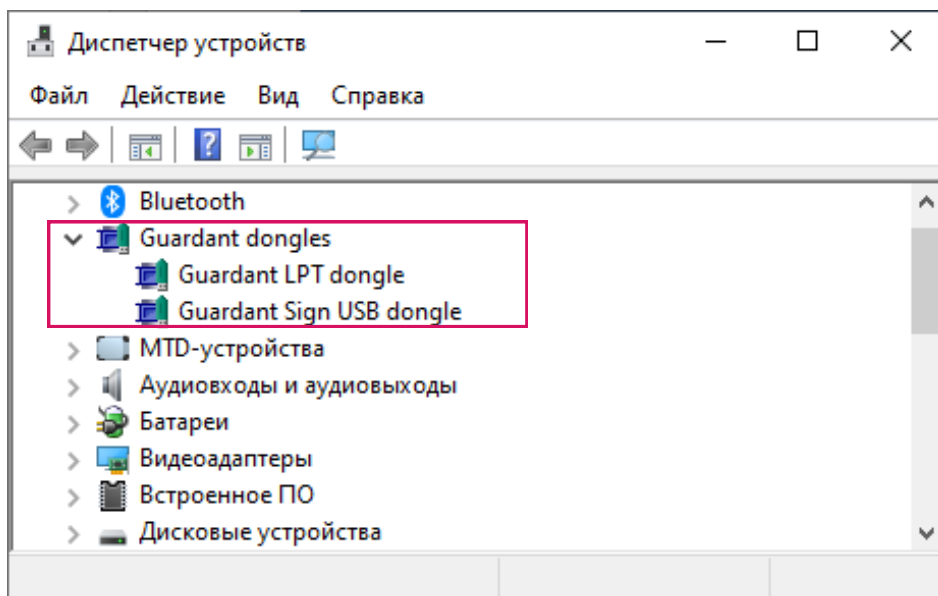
Диспетчер устройств

Файл Действие Вид Справка

Bluetooth
Guardant dongles
Guardant LPT dongle
Guardant Sign USB dongle
MTD-устройства
Аудиовходы и аудиовыходы
Батареи
Видеоадаптеры
Встроенное ПО
Дисковые устройства